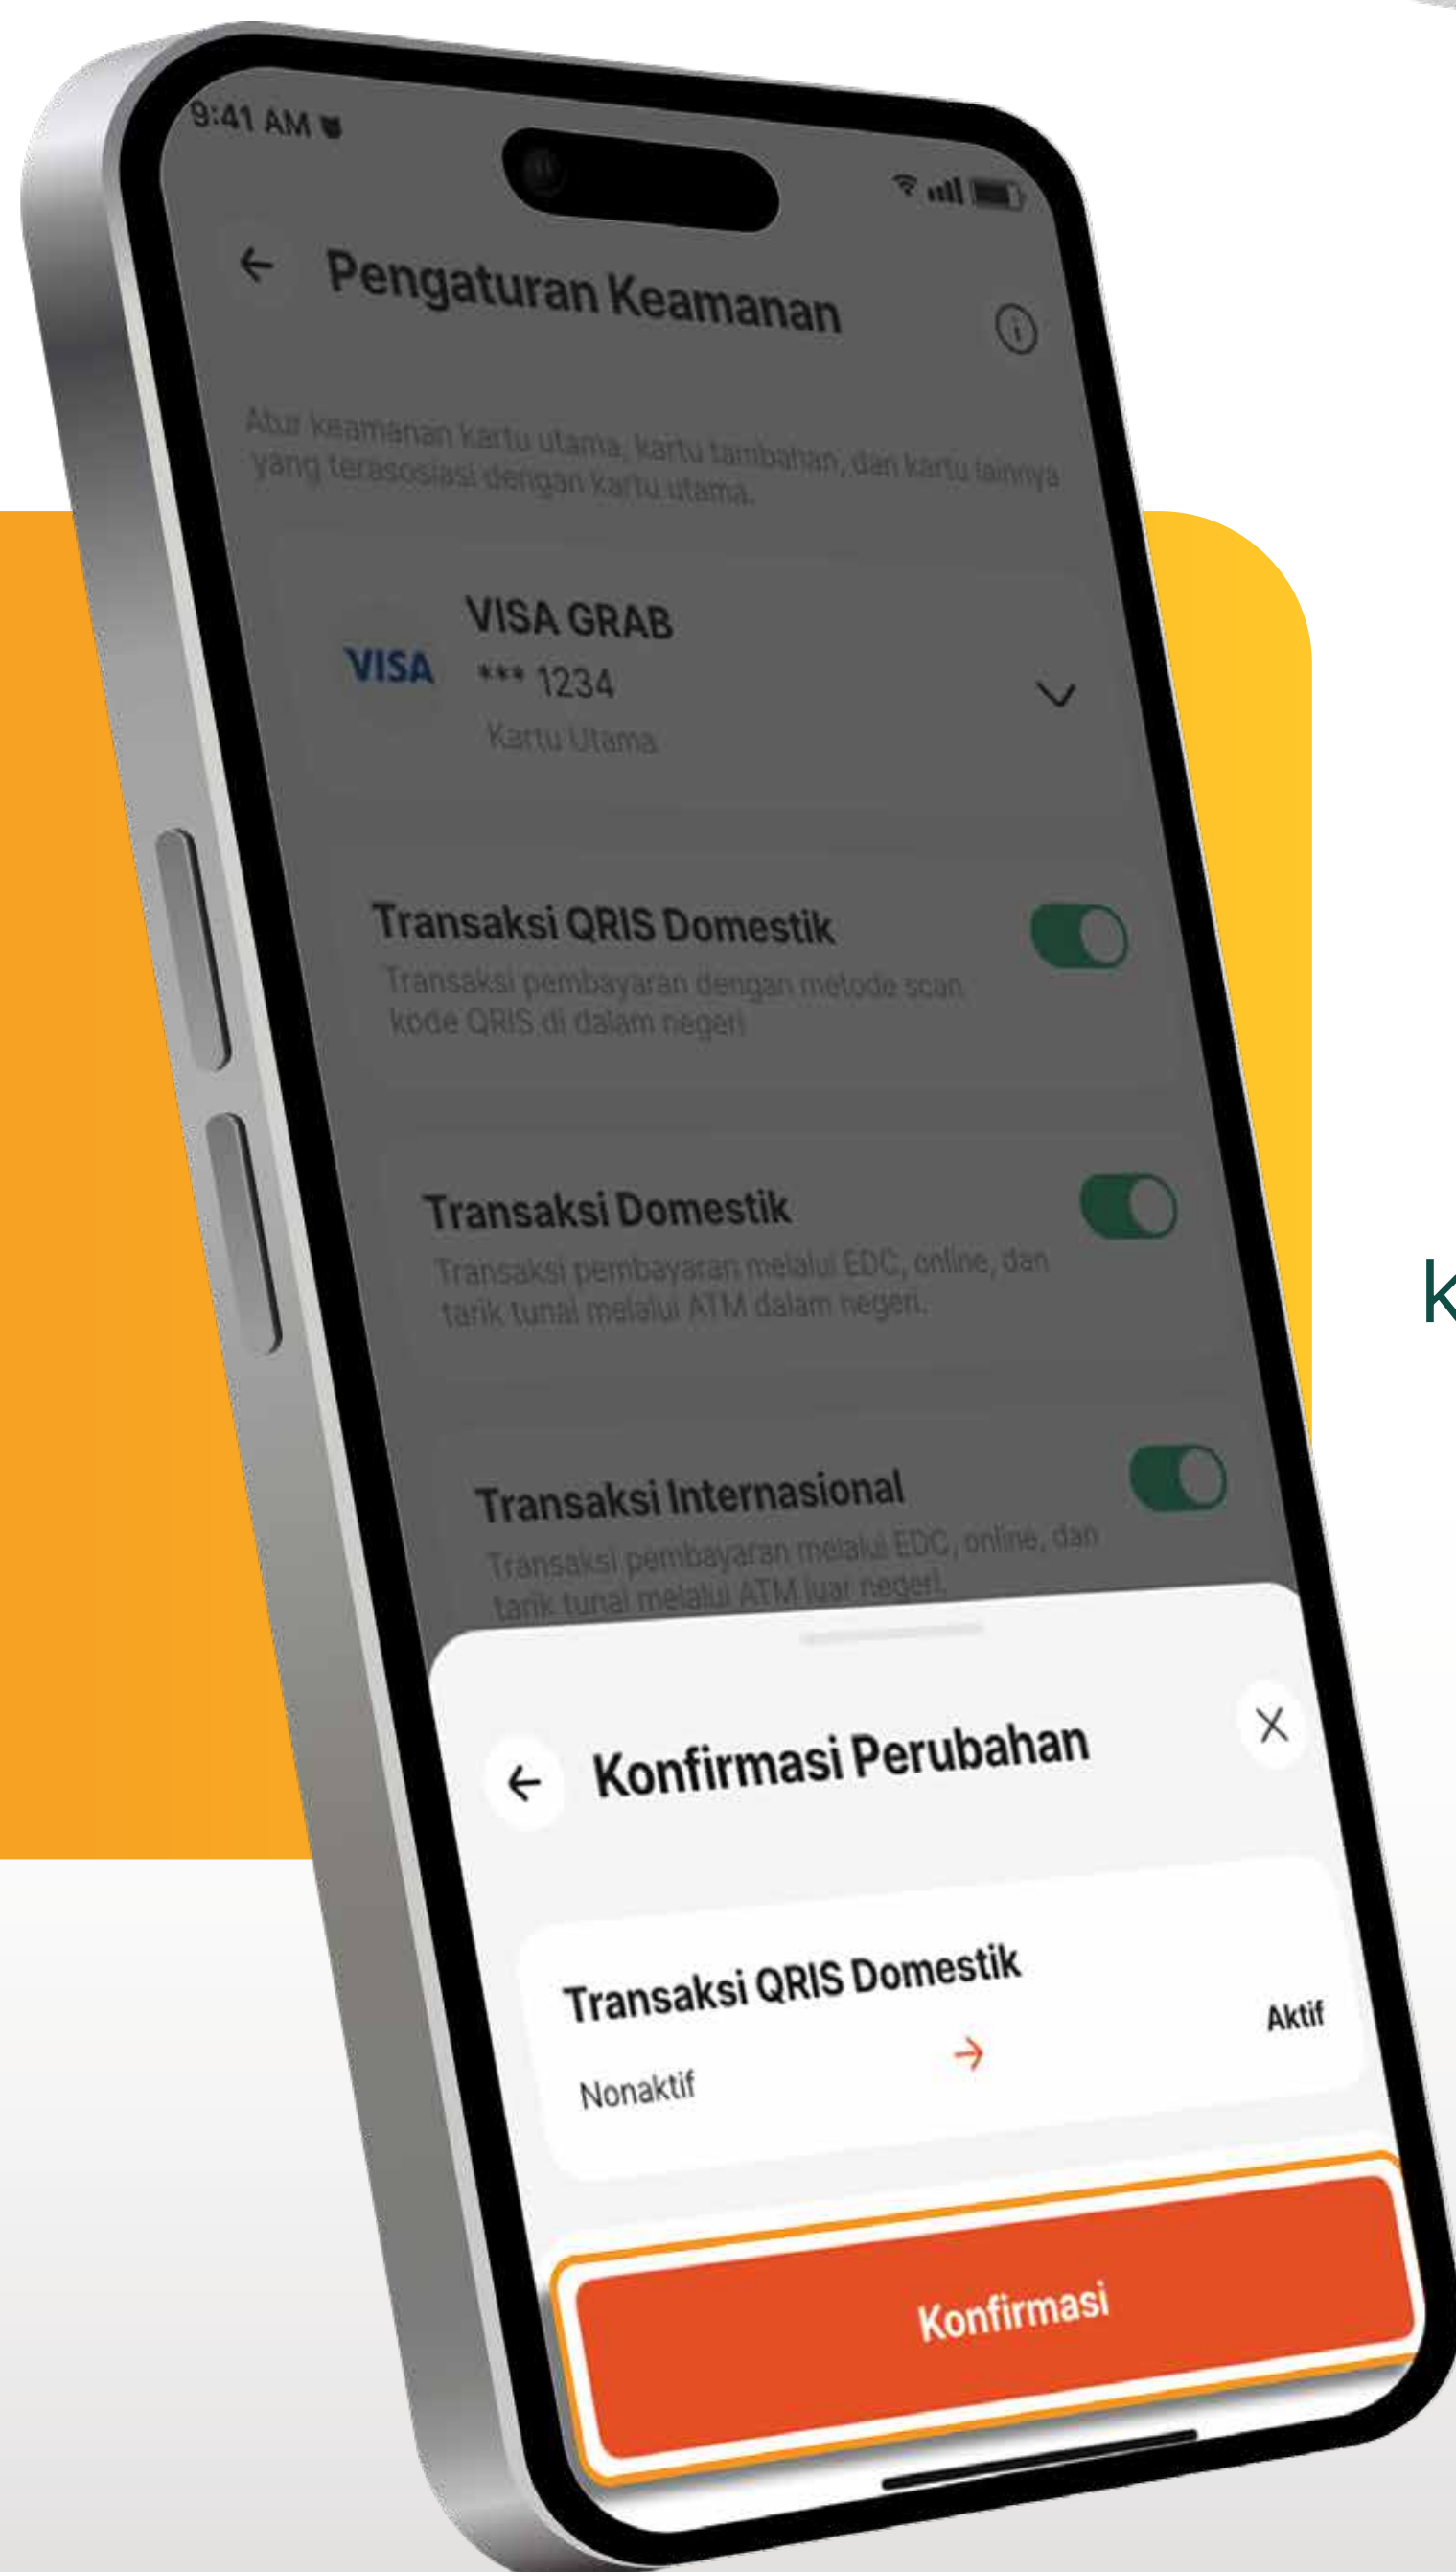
9:41 AM

Pengaturan Keamanan

Atur keamanan kartu utama, kartu tambahan, dan kartu lainnya yang terasosiasi dengan kartu utama.

VISA
VISA GRAB
*** 1234
Kartu Utama

Transaksi QRIS Domestik
Transaksi pembayaran dengan metode scan kode QRIS di dalam negeri

Transaksi Domestik
Transaksi pembayaran melalui EDC, online, dan tarik tunai melalui ATM dalam negeri.

Transaksi Internasional
Transaksi pembayaran melalui EDC, online, dan tarik tunai melalui ATM luar negeri.

Konfirmasi Perubahan

Transaksi QRIS Domestik
Nonaktif → Aktif

Konfirmasi

K